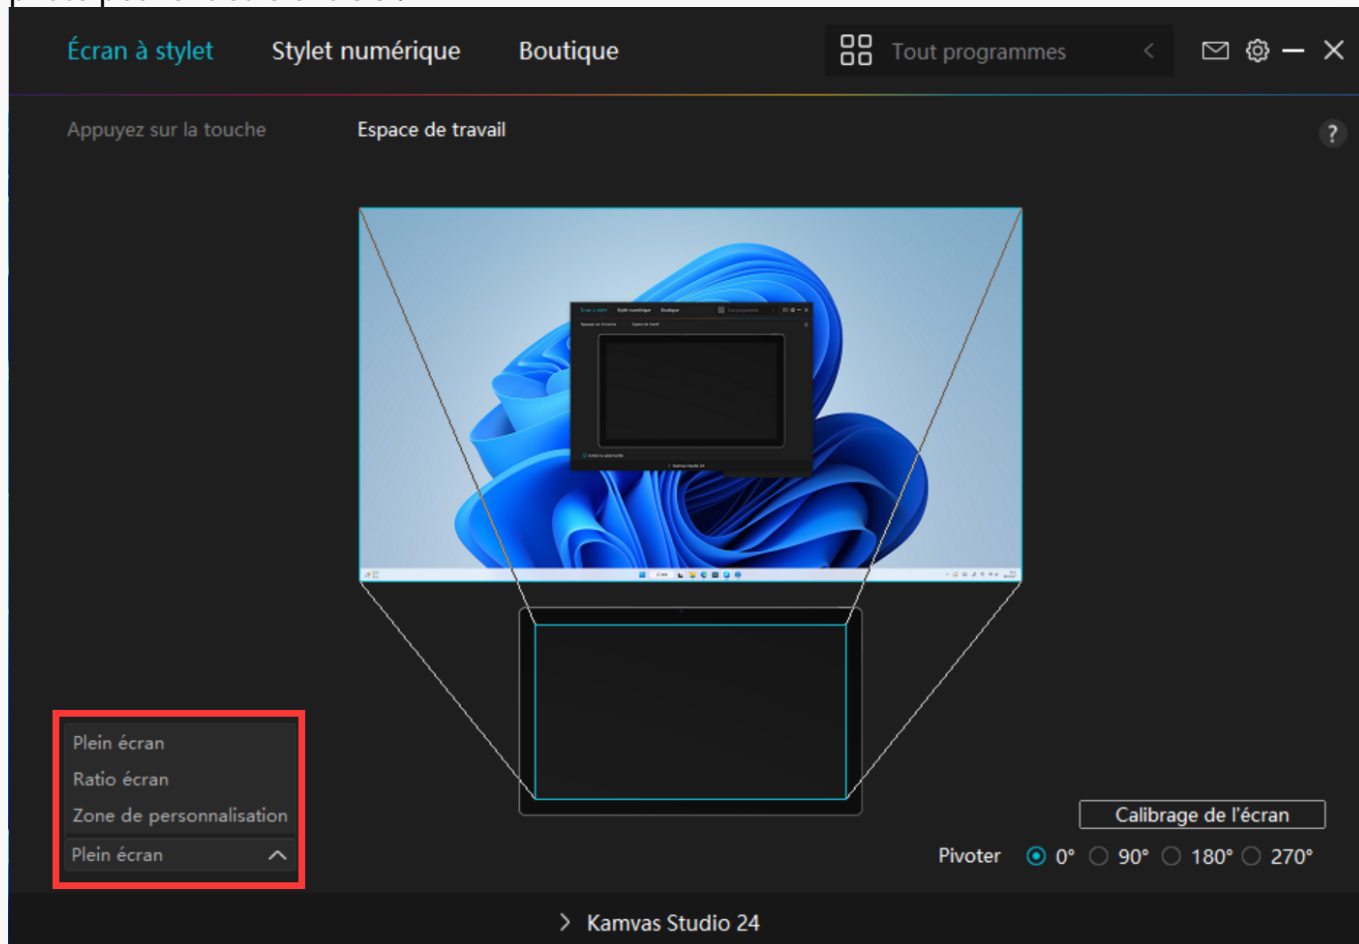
Écran à stylet Stylet numérique Boutique Tout programmes

Appuyez sur la touche Espace de travail

?

Plein écran
Ratio écran
Zone de personnalisation
Plein écran

Calibrage de l'écran

Pivoter 0° 90° 180° 270°

Kamvas Studio 24